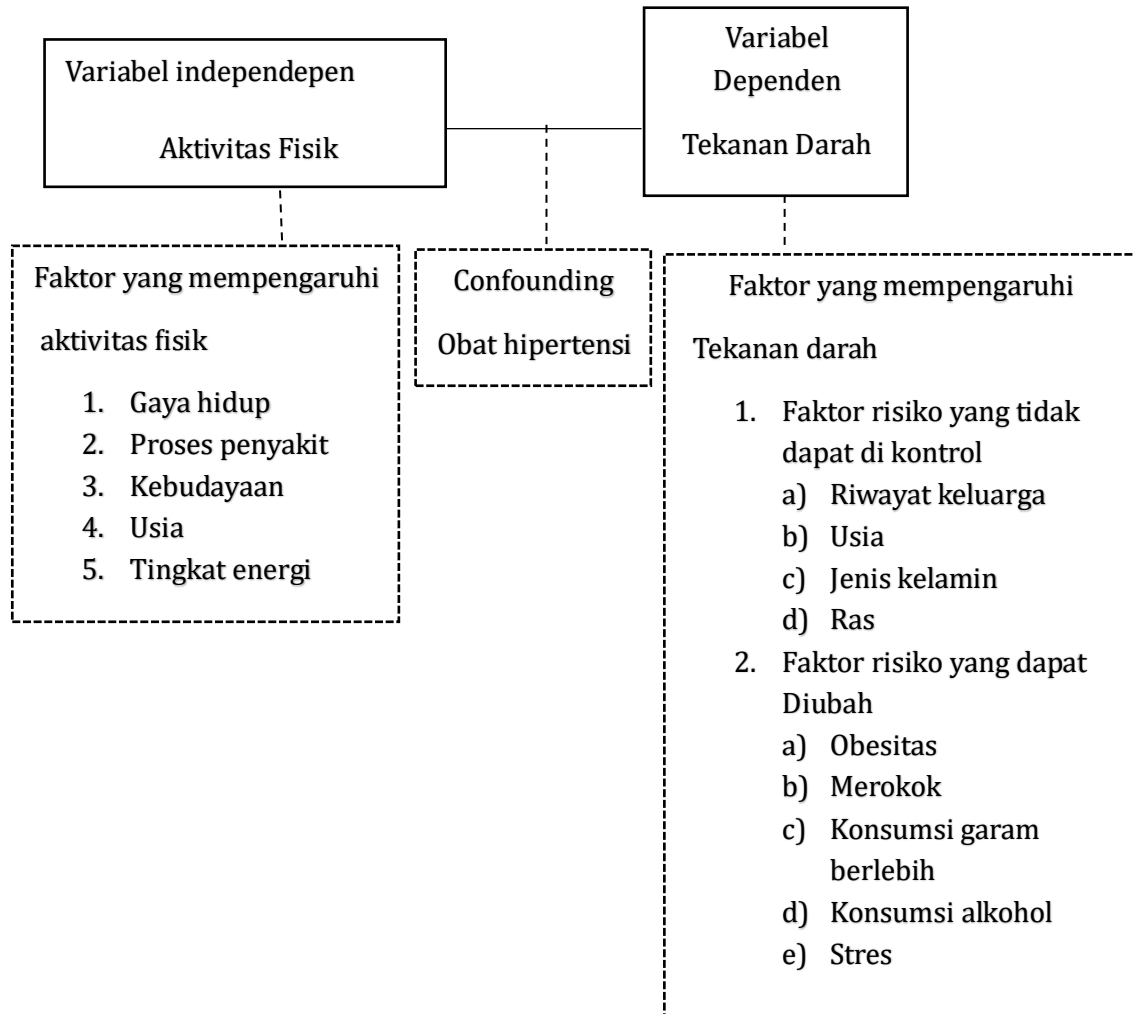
Variabel independepen

Aktivitas Fisik

Variabel Dependen

Tekanan Darah

Faktor yang mempengaruhi aktivitas fisik

1. Gaya hidup
2. Proses penyakit
3. Kebudayaan
4. Usia
5. Tingkat energi

Confounding

Obat hipertensi

Faktor yang mempengaruhi Tekanan darah

1. Faktor risiko yang tidak dapat di kontrol
a) Riwayat keluarga
b) Usia
c) Jenis kelamin
d) Ras
2. Faktor risiko yang dapat Diubah
a) Obesitas
b) Merokok
c) Konsumsi garam berlebih
d) Konsumsi alkohol
e) Stres